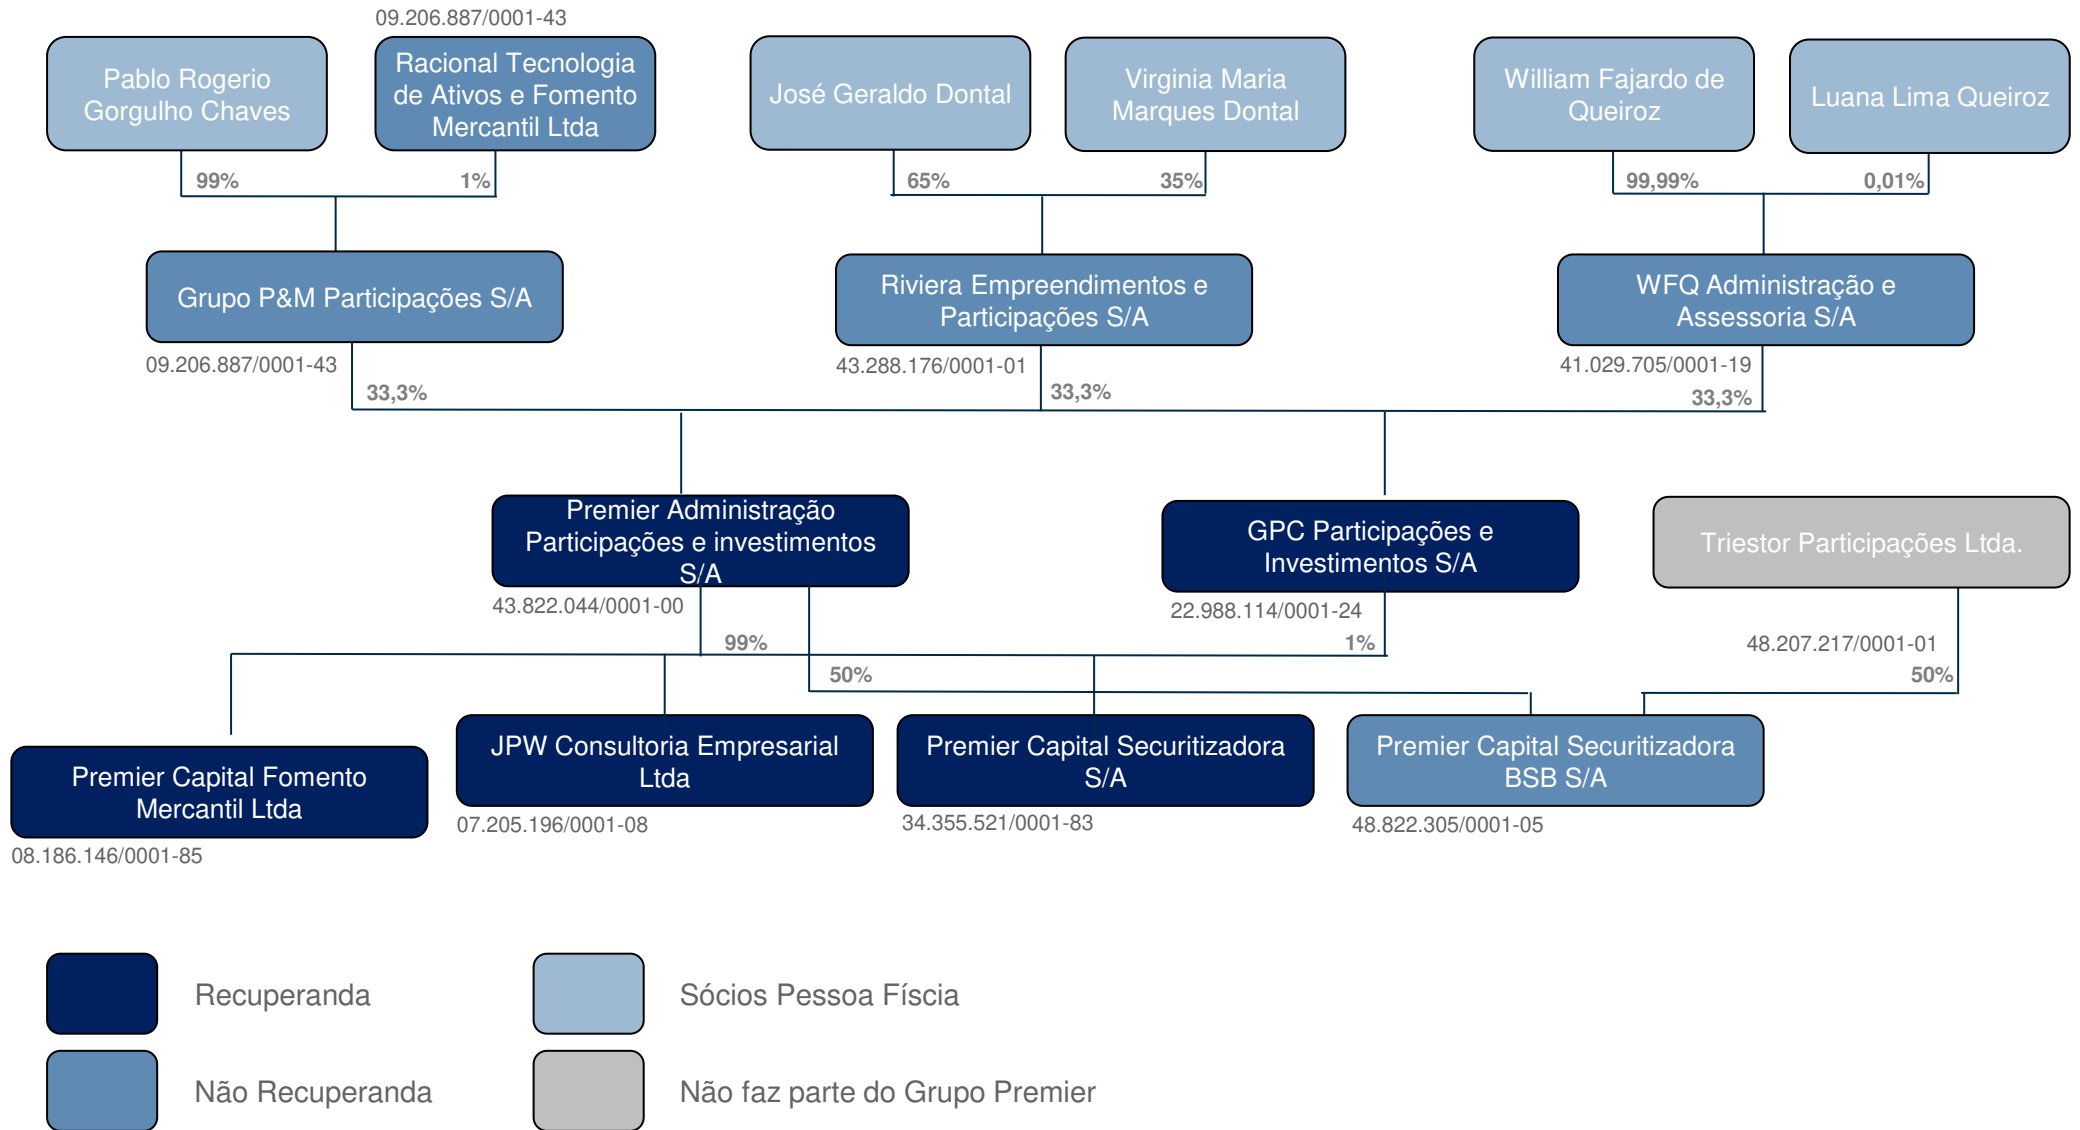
09.206.887/0001-43

Pablo Rogerio Gorgulho Chaves

Racional Tecnologia de Ativos e Fomento Mercantil Ltda

José Geraldo Dontal

Virginia Maria Marques Dontal

William Fajardo de Queiroz

Luana Lima Queiroz

99%

1%

65%

35%

99,99%

0,01%

Grupo P&M Participações S/A

Riviera Empreendimentos e Participações S/A

WFQ Administração e Assessoria S/A

09.206.887/0001-43

33,3%

43.288.176/0001-01

33,3%

41.029.705/0001-19

33,3%

Premier Administração Participações e investimentos S/A

GPC Participações e Investimentos S/A

Triestor Participações Ltda.

43.822.044/0001-00

22.988.114/0001-24

99%

1%

48.207.217/0001-01

50%

50%

Premier Capital Fomento Mercantil Ltda

JPW Consultoria Empresarial Ltda

Premier Capital Securitizadora S/A

Premier Capital Securitizadora BSB S/A

08.186.146/0001-85

07.205.196/0001-08

34.355.521/0001-83

48.822.305/0001-05

Recuperanda

Sócios Pessoa Físcia

Não Recuperanda

Não faz parte do Grupo Premier